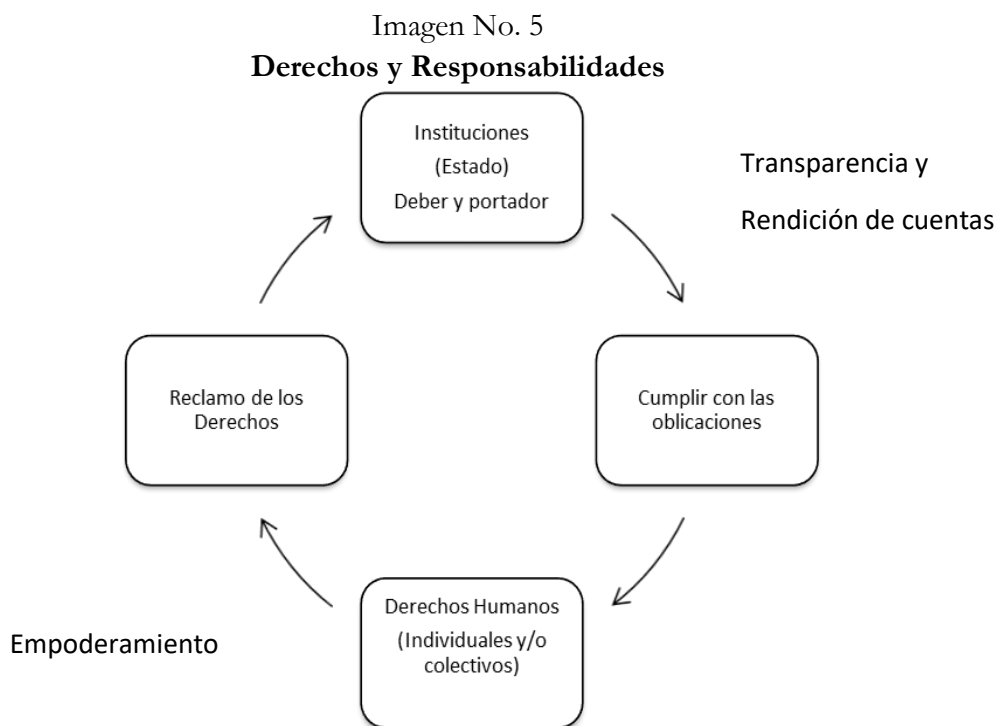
Imagen No. 5

**Derechos y Responsabilidades**

Instituciones
(Estado)
Deber y portador

Transparencia y
Rendición de cuentas

Cumplir con las oblicaciones

Derechos Humanos
(Individuales y/o colectivos)

Empoderamiento

Reclamo de los Derechos